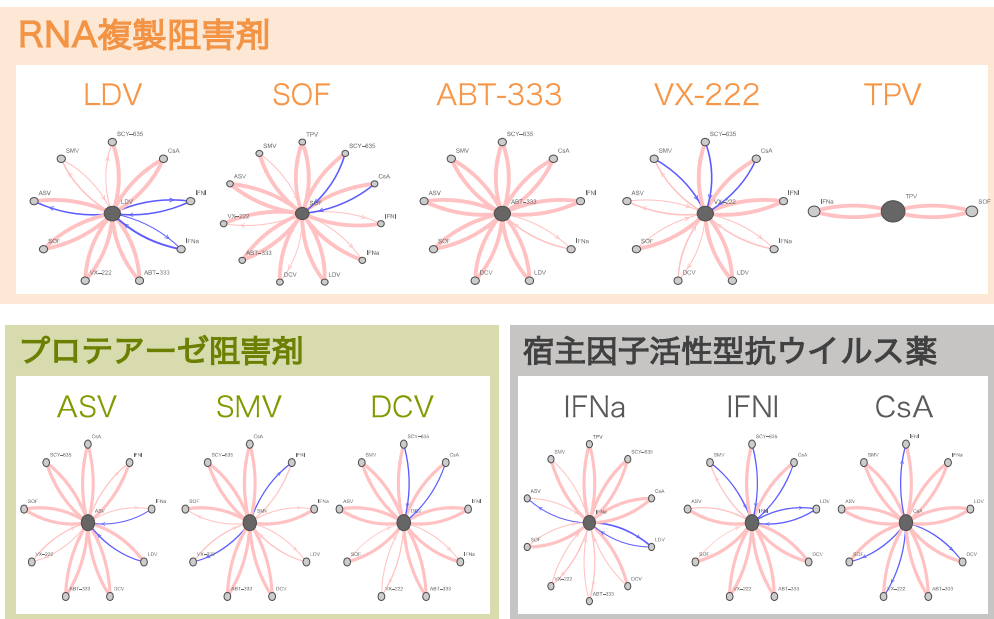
RNA複製阻害剤

LDV

SCY-635, CsA, SMV, ASV, LDV, IFNl, IFNa, SOF, VX-222, ABT-333

SOF

TPV, SCY-635, SMV, CsA, ASV, SOF, IFNl, VX-222, IFNa, ABT-333, DCV, LDV

ABT-333

SCY-635, SMV, CsA, ASV, ABT-333, IFNl, IFNa, SOF, DCV, LDV

VX-222

SCY-635, SMV, CsA, ASV, IFNl, VX-222, IFNa, SOF, DCV, LDV

TPV

IFNa, TPV, SOF

プロテアーゼ阻害剤

ASV

CsA, SCY-635, IFNl, SOF, IFNa, ASV, VX-222, LDV, ABT-333, DCV

SMV

CsA, SCY-635, IFNl, SOF, IFNa, SMV, VX-222, LDV, ABT-333, DCV

DCV

SCY-635, SMV, CsA, ASV, IFNl, DCV, SOF, IFNa, VX-222, ABT-333

宿主因子活性型抗ウイルス薬

IFNa

TPV, SMV, SCY-635, CsA, ASV, IFNa, SOF, LDV, VX-222, DCV, ABT-333

IFNl

SCY-635, SMV, CsA, ASV, LDV, IFNl, SOF, DCV, VX-222, ABT-333

CsA

IFNl, SMV, IFNa, ASV, LDV, CsA, SOF, DCV, VX-222, ABT-333